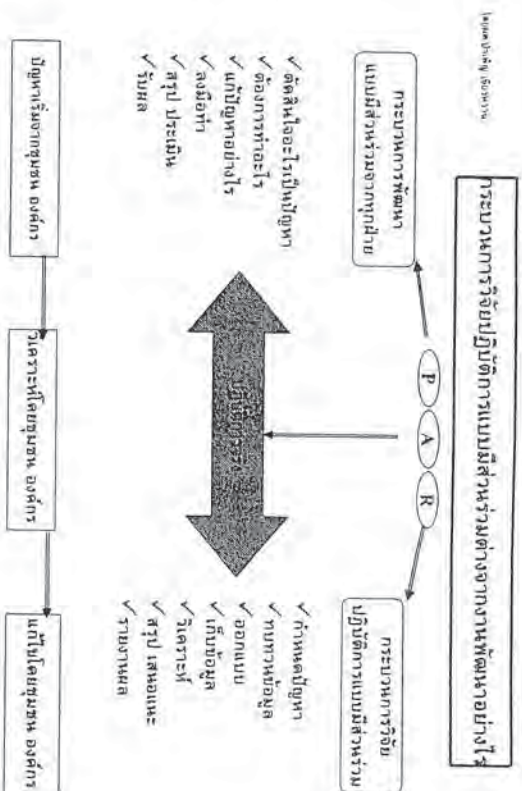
โดยผศ.ประเสริฐ เรือนนะการ

กระบวนการวิจัยปฏิบัติการแบบมีส่วนร่วมต่างจากงานพัฒนาอย่างไร

P

A

R

กระบวนการพัฒนา แบบมีส่วนร่วมจากทุกฝ่าย

✓ตัดสินใจอะไรเป็นปัญหา
✓ต้องการทำอะไร
✓แก้ปัญหาอย่างไร
✓ลงมือทำ
✓สรุป ประเมิน
✓รับผล

กระบวนการวิจัย ปฏิบัติการแบบมีส่วนร่วม

✓กำหนดปัญหา
✓ทบทวนข้อมูล
✓ออกแบบ
✓เก็บข้อมูล
✓วิเคราะห์
✓สรุป เสนอแนะ
✓รายงานผล

ปฏิบัติการร่วม

ปัญหาเริ่มจากชุมชน องค์กร

วิเคราะห์โดยชุมชน องค์กร

แก้ไขโดยชุมชน องค์กร